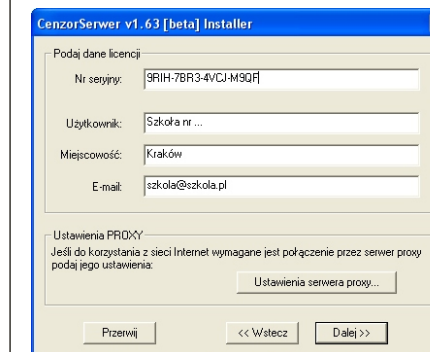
CenzorSerwer v1.63 [beta] Installer

Podaj dane licencji

Nr seryjny: 9RIH-7BR3-4VCJ-M9QF

Użytkownik: Szkoła nr ...

Miejscowość: Kraków

E-mail: szkola@szkola.pl

Ustawienia PROXY

Jeśli do korzystania z sieci Internet wymagane jest połączenie przez serwer proxy podaj jego ustawienia:

Ustawienia serwera proxy...

Przerwij

<< Wstecz

Dalej >>